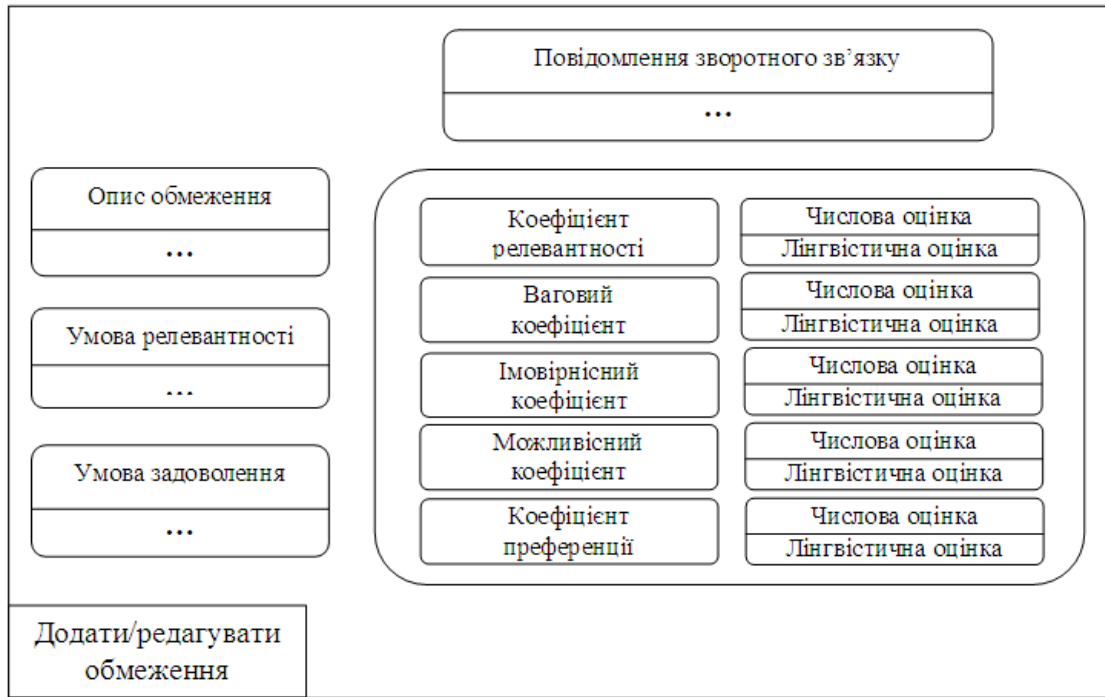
Повідомлення зворотного зв’язку

...

Опис обмеження

...

Умова релевантності

...

Умова задоволення

...

Коефіцієнт релевантності

Числова оцінка

Лінгвістична оцінка

Ваговий коефіцієнт

Числова оцінка

Лінгвістична оцінка

Імовірнісний коефіцієнт

Числова оцінка

Лінгвістична оцінка

Можливісний коефіцієнт

Числова оцінка

Лінгвістична оцінка

Коефіцієнт преференції

Числова оцінка

Лінгвістична оцінка

Додати/редагувати обмеження